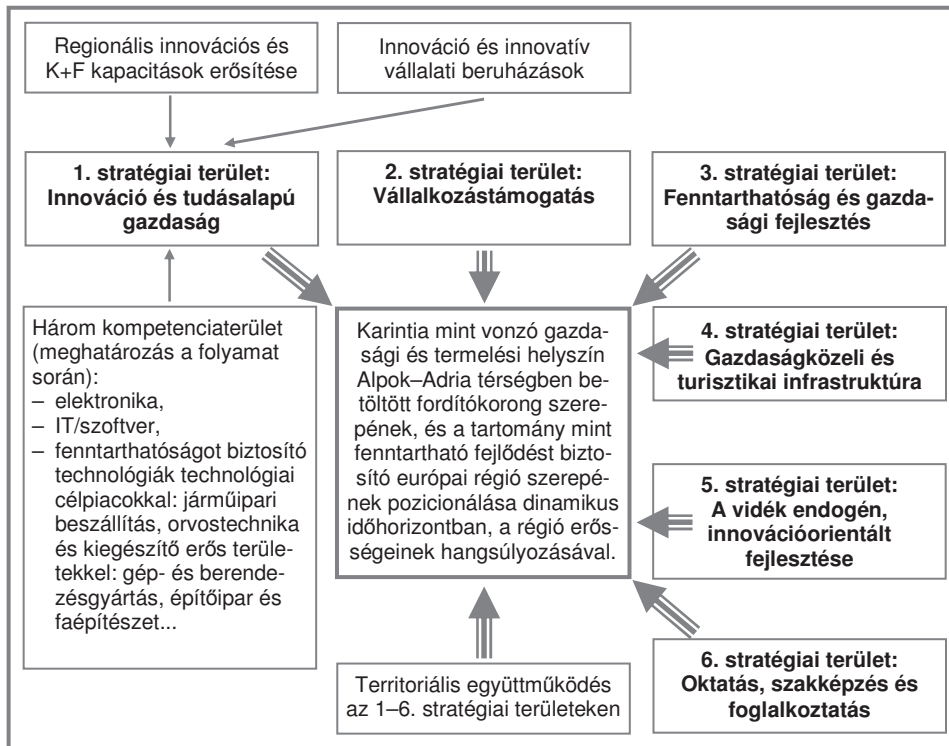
Regionális innovációs és K+F kapacitások erősítése

Innováció és innovatív vállalati beruházások

**1. stratégiai terület: Innováció és tudásalapú gazdaság**

**2. stratégiai terület: Vállalkozástámogatás**

**3. stratégiai terület: Fenntarthatóság és gazdasági fejlesztés**

Három kompetenciaterület (meghatározás a folyamat során):
– elektronika,
– IT/szoftver,
– fenntarthatóságot biztosító technológiák technológiai célpiacokkal: járműipari beszállítás, orvostechnika és kiegészítő erős területekkel: gép- és berendezésgyártás, építőipar és faépítészet...

Karintia mint vonzó gazdasági és termelési helyszín Alpok–Adria térségben betöltött fordítókorong szerepének, és a tartomány mint fenntartható fejlődést biztosító európai régió szerepének pozicionálása dinamikus időhorizontban, a régió erősségeinek hangsúlyozásával.

**4. stratégiai terület: Gazdaságközeli és turisztikai infrastruktúra**

**5. stratégiai terület: A vidék endogén, innovációorientált fejlesztése**

Territoriális együttműködés az 1–6. stratégiai területeken

**6. stratégiai terület: Oktatás, szakképzés és foglalkoztatás**